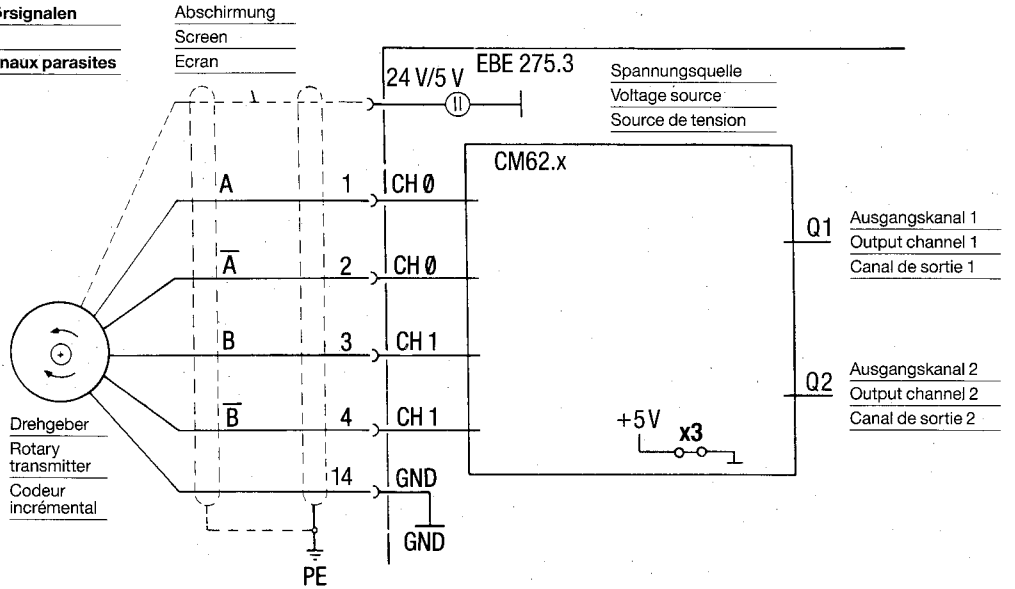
ersignalen

naux parasites

Abschirmung
Screen
Ecran

24 V/5 V
EBE 275.3

Spannungsquelle
Voltage source
Source de tension

CM62.x

A
1
CH Ø

$\overline{A}$
2
CH Ø

B
3
CH 1

$\overline{B}$
4
CH 1

14
GND

GND

PE

Q1
Ausgangskanal 1
Output channel 1
Canal de sortie 1

Q2
Ausgangskanal 2
Output channel 2
Canal de sortie 2

+5V
x3

Drehgeber
Rotary transmitter
Codeur incrémental